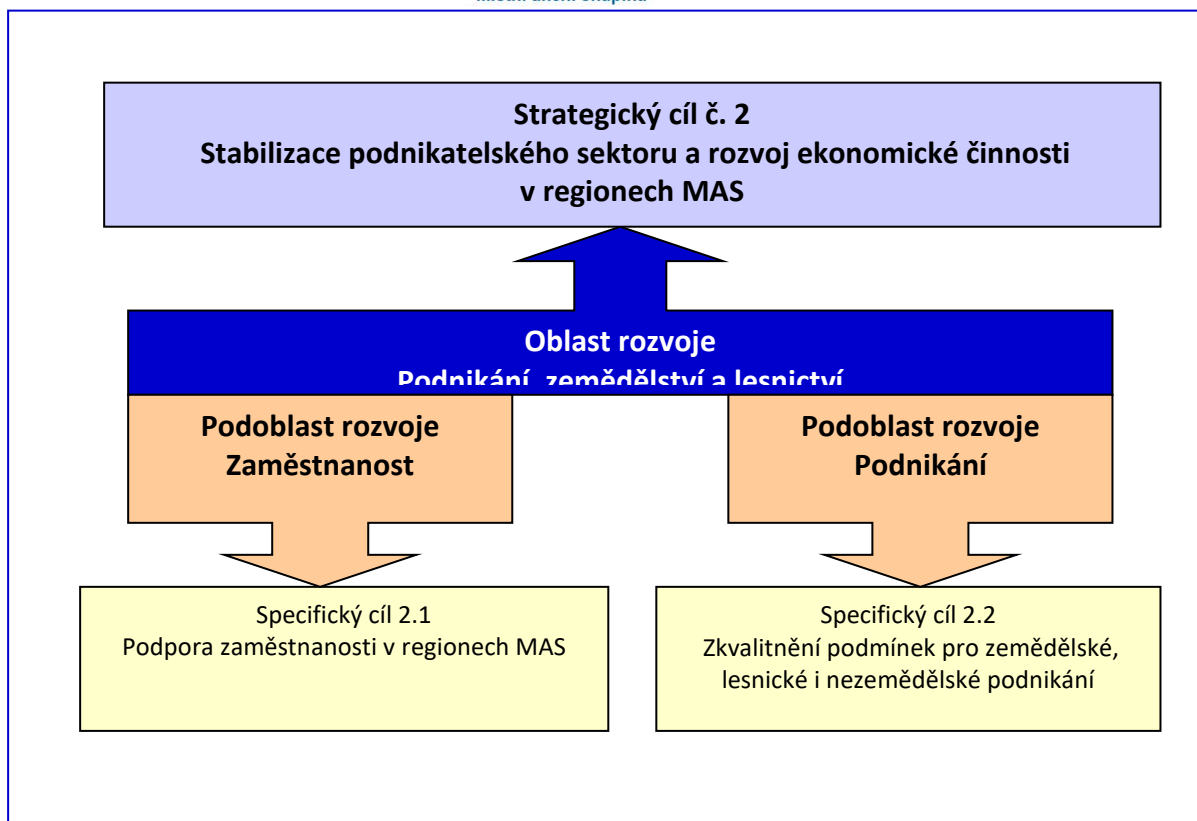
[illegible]

Strategický cíl č. 2
Stabilizace podnikatelského sektoru a rozvoj ekonomické činnosti v regionech MAS

Oblast rozvoje
Podnikání, zemědělství a lesnictví

Podoblast rozvoje
Zaměstnanost

Podoblast rozvoje
Podnikání

Specifický cíl 2.1
Podpora zaměstnanosti v regionech MAS

Specifický cíl 2.2
Zkvalitnění podmínek pro zemědělské, lesnické i nezemědělské podnikání